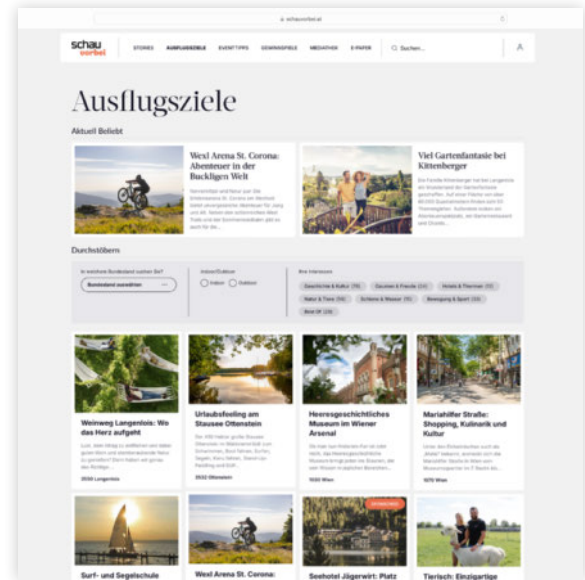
schauvorbei.at

schau vorbei

STORIES AUSFLUGSZIELE EVENTTIPPS GEWINNSPIELE MEDIATHEK E-PAPER Suchen...

Ausflugsziele

Aktuell Beliebt

Wexl Arena St. Corona: Abenteuer in der Buckligen Welt

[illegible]

Viel Gartenfantasie bei Kittenberger

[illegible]

Durchstöbern

In welchem Bundesland suchen Sie?

Bundesland auswählen

Indoor/Outdoor

Indoor Outdoor

Ihre Interessen

Geschichte & Kultur (78) Genuss & Freude (24) Hotels & Thermen (82) Natur & Tiere (56) Schlemm & Wasser (33) Bewegung & Sport (33) Bad (24)

Weinweg Langenlois: Wo das Herz aufgeht

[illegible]

3550 Langenlois

Urlaubsfeeling am Stausee Ottenstein

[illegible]

3532 Ottenstein

Heeresgeschichtliches Museum im Wiener Arsenal

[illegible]

1030 Wien

Mariahilfer Straße: Shopping, Kulinarik und Kultur

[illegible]

1070 Wien

Surf- und Segelschule

Wexl Arena St. Corona:

Seehotel Jägerwirt: Platz

Tierisch: Einzigartige